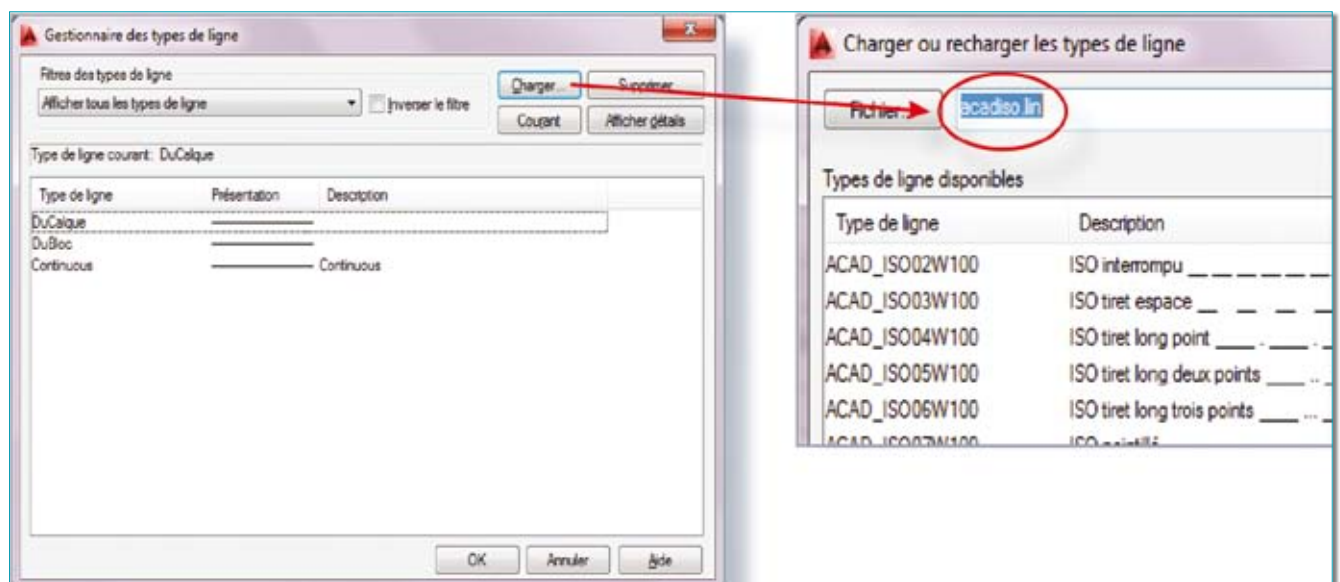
Gestionnaire des types de ligne

Filtres des types de ligne
Afficher tous les types de ligne
Inverser le filtre
Charger...
Supprimer
Courant
Afficher détails

Type de ligne courant: DuCalque

| Type de ligne | Présentation | Description |
|---|---|---|
| DuCalque | | |
| DuBloc | | |
| Continuous | | Continuous |

OK
Annuler
Aide

Charger ou recharger les types de ligne

Fichier...
acadiso.lin

Types de ligne disponibles

| Type de ligne | Description |
|---|---|
| ACAD_ISO02W100 | ISO interrompu __ __ __ __ |
| ACAD_ISO03W100 | ISO tiret espace __ __ __ |
| ACAD_ISO04W100 | ISO tiret long point ____ . ____ . |
| ACAD_ISO05W100 | ISO tiret long deux points ____ .. |
| ACAD_ISO06W100 | ISO tiret long trois points ____ ... |
| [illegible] | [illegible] |